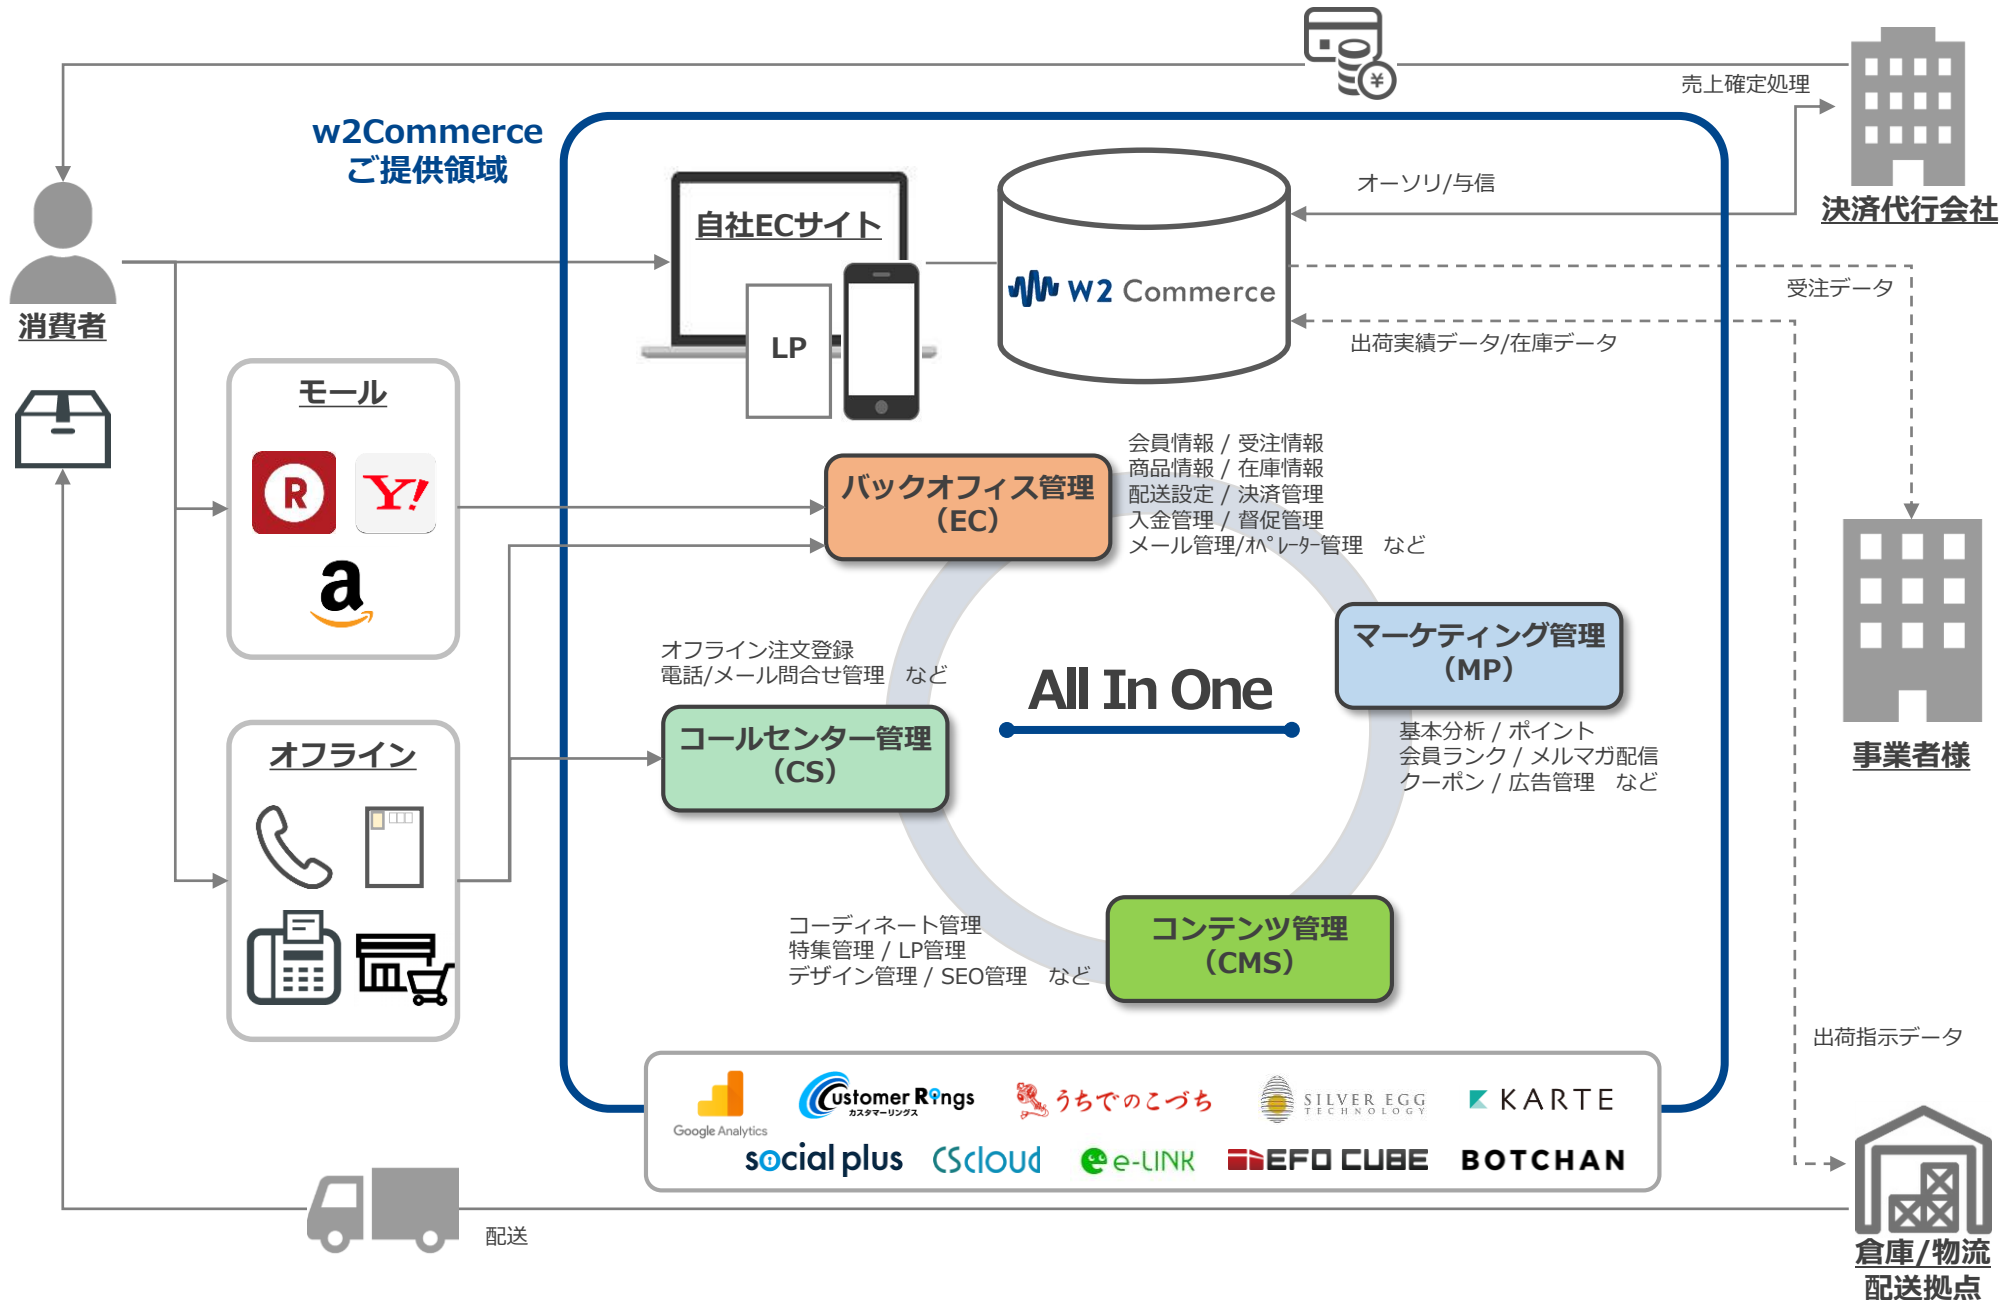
売上確定処理

w2Commerce
ご提供領域

消費者

自社ECサイト

LP

W2 Commerce

オーソリ/与信

決済代行会社

受注データ

出荷実績データ/在庫データ

モール

R

Y!

a

バックオフィス管理
（EC）

会員情報 / 受注情報
商品情報 / 在庫情報
配送設定 / 決済管理
入金管理 / 督促管理
メール管理/ｵﾍﾟﾚｰﾀｰ管理　など

事業者様

オフライン注文登録
電話/メール問合せ管理　など

All In One

マーケティング管理
（MP）

基本分析 / ポイント
会員ランク / メルマガ配信
クーポン / 広告管理　など

オフライン

コールセンター管理
（CS）

コーディネート管理
特集管理 / LP管理
デザイン管理 / SEO管理　など

コンテンツ管理
（CMS）

出荷指示データ

Google Analytics

Customer Rings
カスタマーリングス

うちでのこづち

SILVER EGG
TECHNOLOGY

KARTE

social plus

CScloud

e-LINK

EFO CUBE

BOTCHAN

配送

倉庫/物流
配送拠点